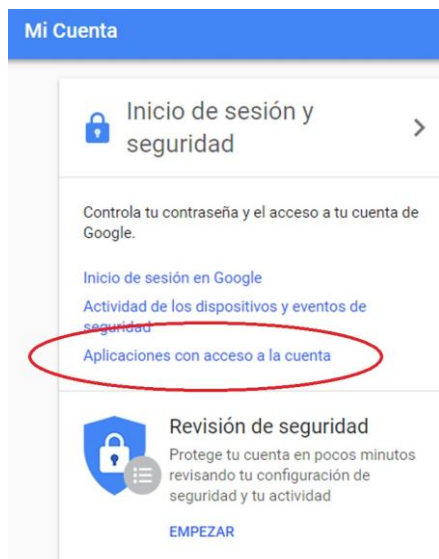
Mi Cuenta

Inicio de sesión y seguridad

Controla tu contraseña y el acceso a tu cuenta de Google.

Inicio de sesión en Google

Actividad de los dispositivos y eventos de seguridad

Aplicaciones con acceso a la cuenta

Revisión de seguridad

Protege tu cuenta en pocos minutos revisando tu configuración de seguridad y tu actividad

EMPEZAR